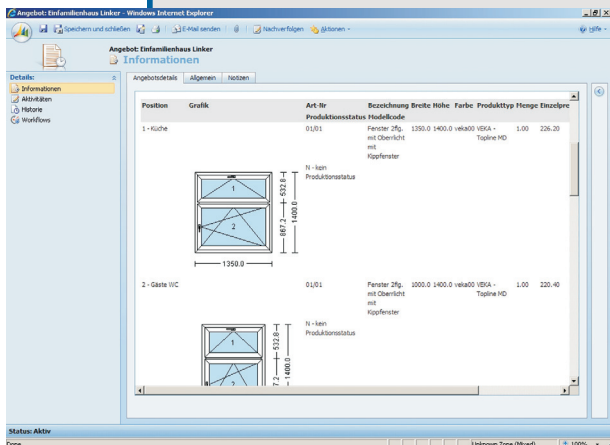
Angebot: Einfamilienhaus Linker - Windows Internet Explorer

Speichern und schließen | E-Mail senden | Nachverfolgen | Aktionen | Hilfe

Angebot: Einfamilienhaus Linker
Informationen

Details:
Informationen
Aktivitäten
Historie
Workflows

Angebotsdetails | Allgemein | Notizen

| Position | Grafik | Art-Nr Produktionsstatus | Bezeichnung Modellcode | Breite | Höhe | Farbe | Produkttyp | Menge | Einzelpre |
|---|---|---|---|---|---|---|---|---|---|
| 1 - Küche | | 01/01 N - kein Produktionsstatus | Fenster 2flg. mit Oberlicht mit Kippfenster | 1350.0 | 1400.0 | veka00 | VEKA - Topline MD | 1.00 | 226.20 |
| 2 - Gäste WC | | 01/01 N - kein Produktionsstatus | Fenster 2flg. mit Oberlicht mit Kippfenster | 1000.0 | 1400.0 | veka00 | VEKA - Topline MD | 1.00 | 220.40 |

1
2
532.8
1400.0
867.2
1350.0

1
2
532.8
1400.0
7.2

Status: Aktiv
Done
Unknown Zone (Mixed)
100%